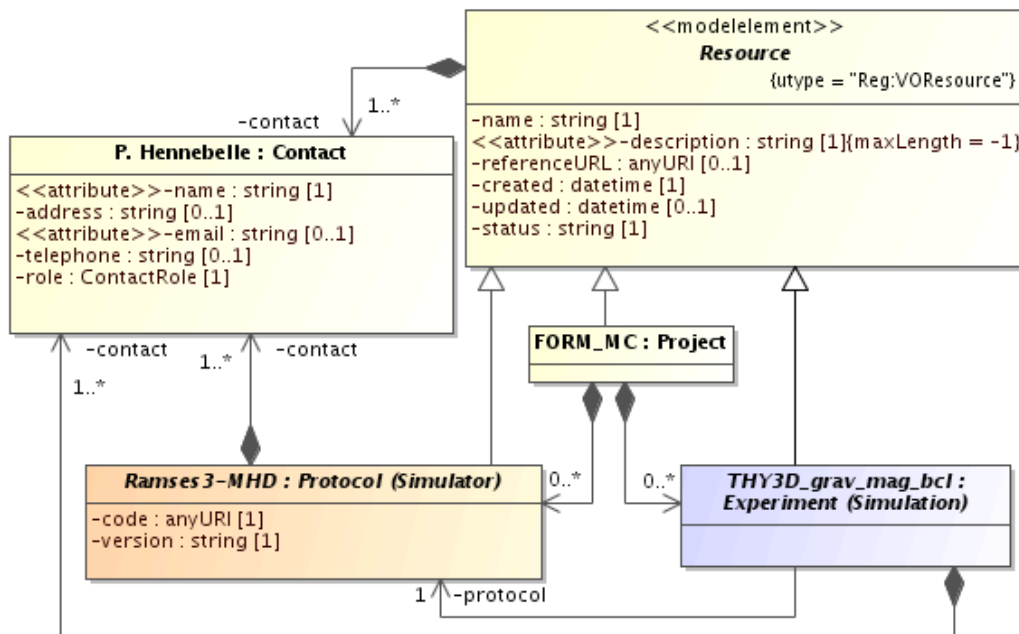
<<modelelement>>
Resource
{utype = "Reg:VOResource"}

-name : string [1]
<<attribute>>-description : string [1]{maxLength = -1}
-referenceURL : anyURI [0..1]
-created : datetime [1]
-updated : datetime [0..1]
-status : string [1]

-contact
1..*

P. Hennebelle : Contact

<<attribute>>-name : string [1]
-address : string [0..1]
<<attribute>>-email : string [0..1]
-telephone : string [0..1]
-role : ContactRole [1]

-contact
1..*
1..*
-contact

FORM_MC : Project

Ramses3-MHD : Protocol (Simulator)

-code : anyURI [1]
-version : string [1]

0..*
0..*

THY3D_grav_mag_bcl : Experiment (Simulation)

1
-protocol